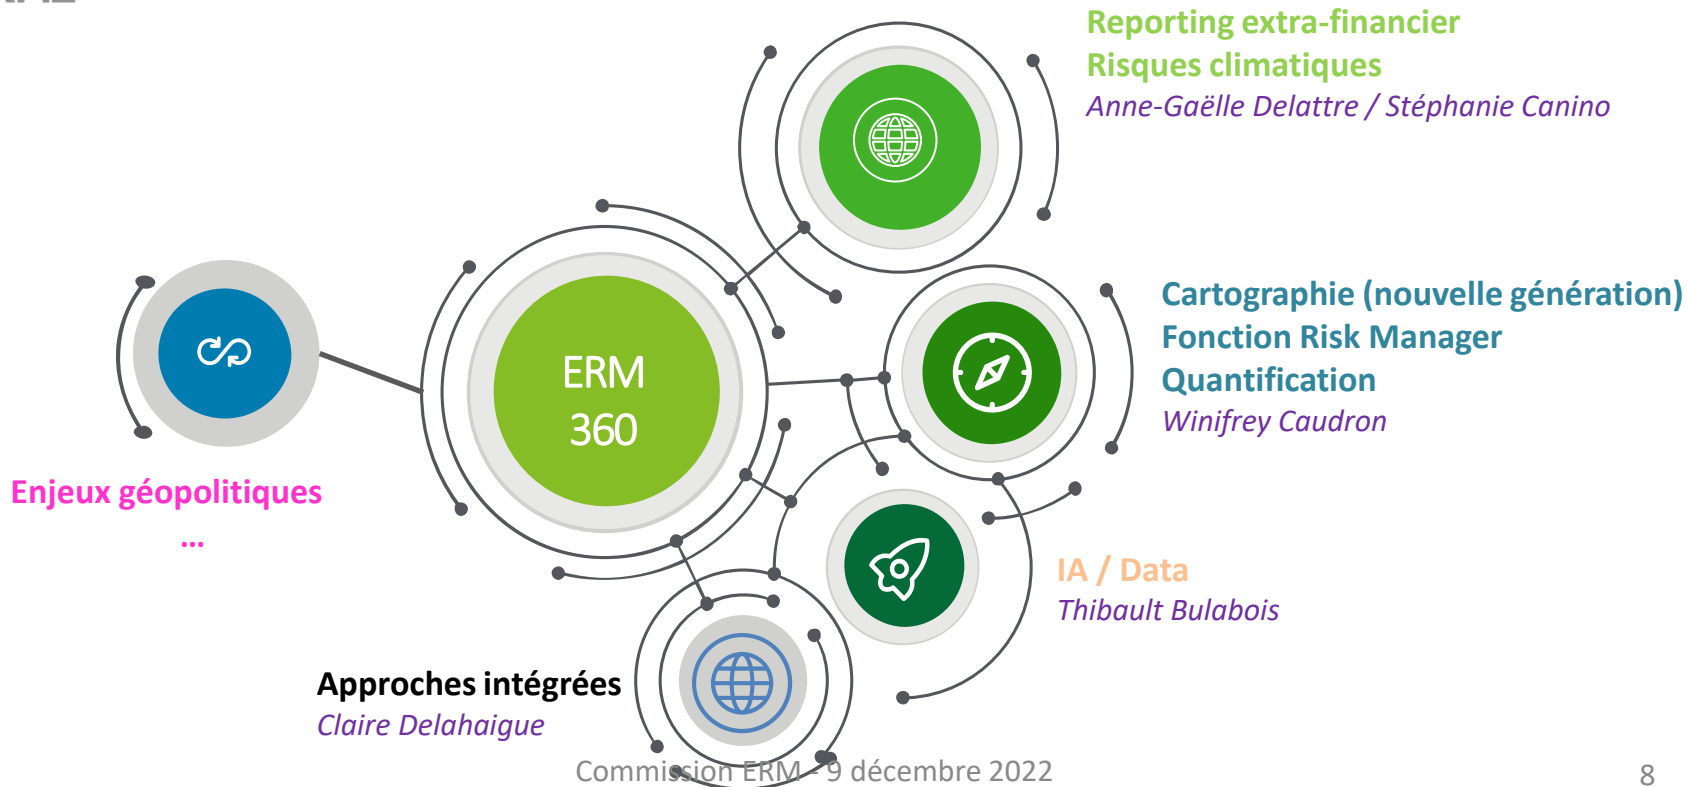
Reporting extra-financier
Risques climatiques
Anne-Gaëlle Delattre / Stéphanie Canino

ERM 360

Cartographie (nouvelle génération)
Fonction Risk Manager
Quantification
Winifrey Caudron

Enjeux géopolitiques
...

IA / Data
Thibault Bulabois

Approches intégrées
Claire Delahaigue

Commission ERM - 9 décembre 2022

8